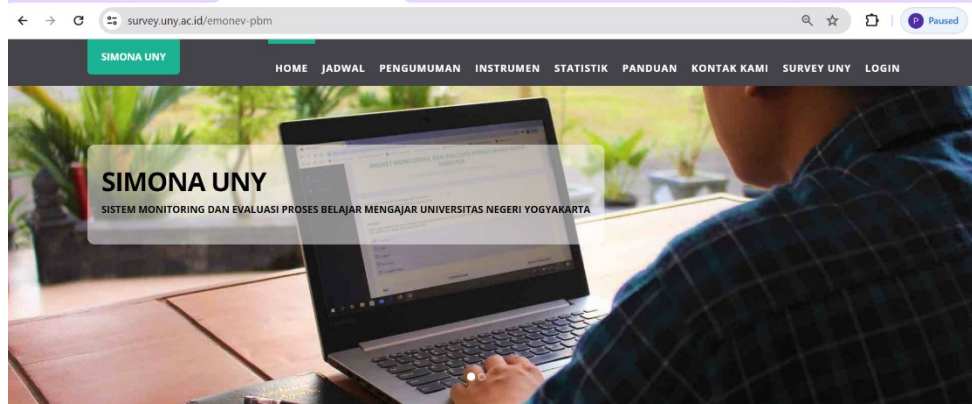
survey.uny.ac.id/emonev-pbm

P Paused

SIMONA UNY

HOME JADWAL PENGUMUMAN INSTRUMEN STATISTIK PANDUAN KONTAK KAMI SURVEY UNY LOGIN

SIMONA UNY

SISTEM MONITORING DAN EVALUASI PROSES BELAJAR MENGAJAR UNIVERSITAS NEGERI YOGYAKARTA